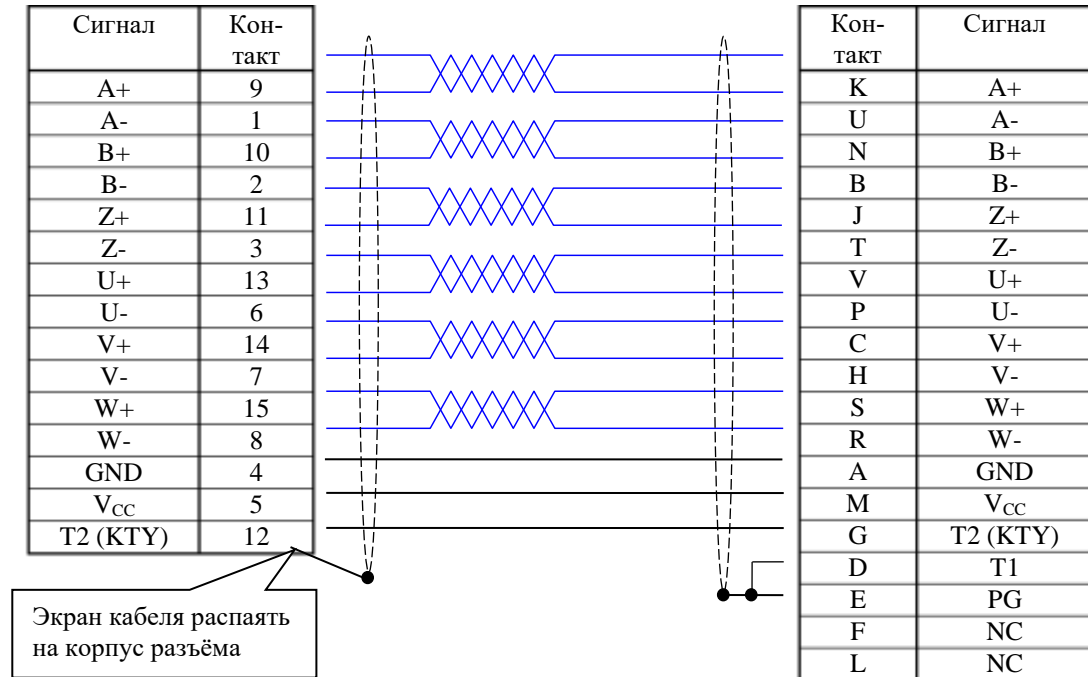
| Сигнал | Контакт |
|---|---|
| A+ | 9 |
| A- | 1 |
| B+ | 10 |
| B- | 2 |
| Z+ | 11 |
| Z- | 3 |
| U+ | 13 |
| U- | 6 |
| V+ | 14 |
| V- | 7 |
| W+ | 15 |
| W- | 8 |
| GND | 4 |
| $V_{CC}$ | 5 |
| T2 (KTY) | 12 |

| Контакт | Сигнал |
|---|---|
| K | A+ |
| U | A- |
| N | B+ |
| B | B- |
| J | Z+ |
| T | Z- |
| V | U+ |
| P | U- |
| C | V+ |
| H | V- |
| S | W+ |
| R | W- |
| A | GND |
| M | $V_{CC}$ |
| G | T2 (KTY) |
| D | T1 |
| E | PG |
| F | NC |
| L | NC |

Экран кабеля распаять на корпус разъёма